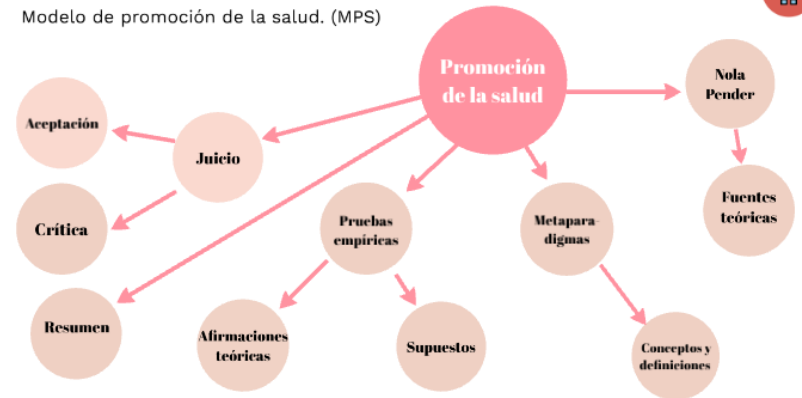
Modelo de promoción de la salud. (MPS)

Promoción de la salud

Nola Pender

Fuentes teóricas

Juicio

Aceptación

Crítica

Resumen

Pruebas empíricas

Afirmaciones teóricas

Supuestos

Metaparadigmas

Conceptos y definiciones